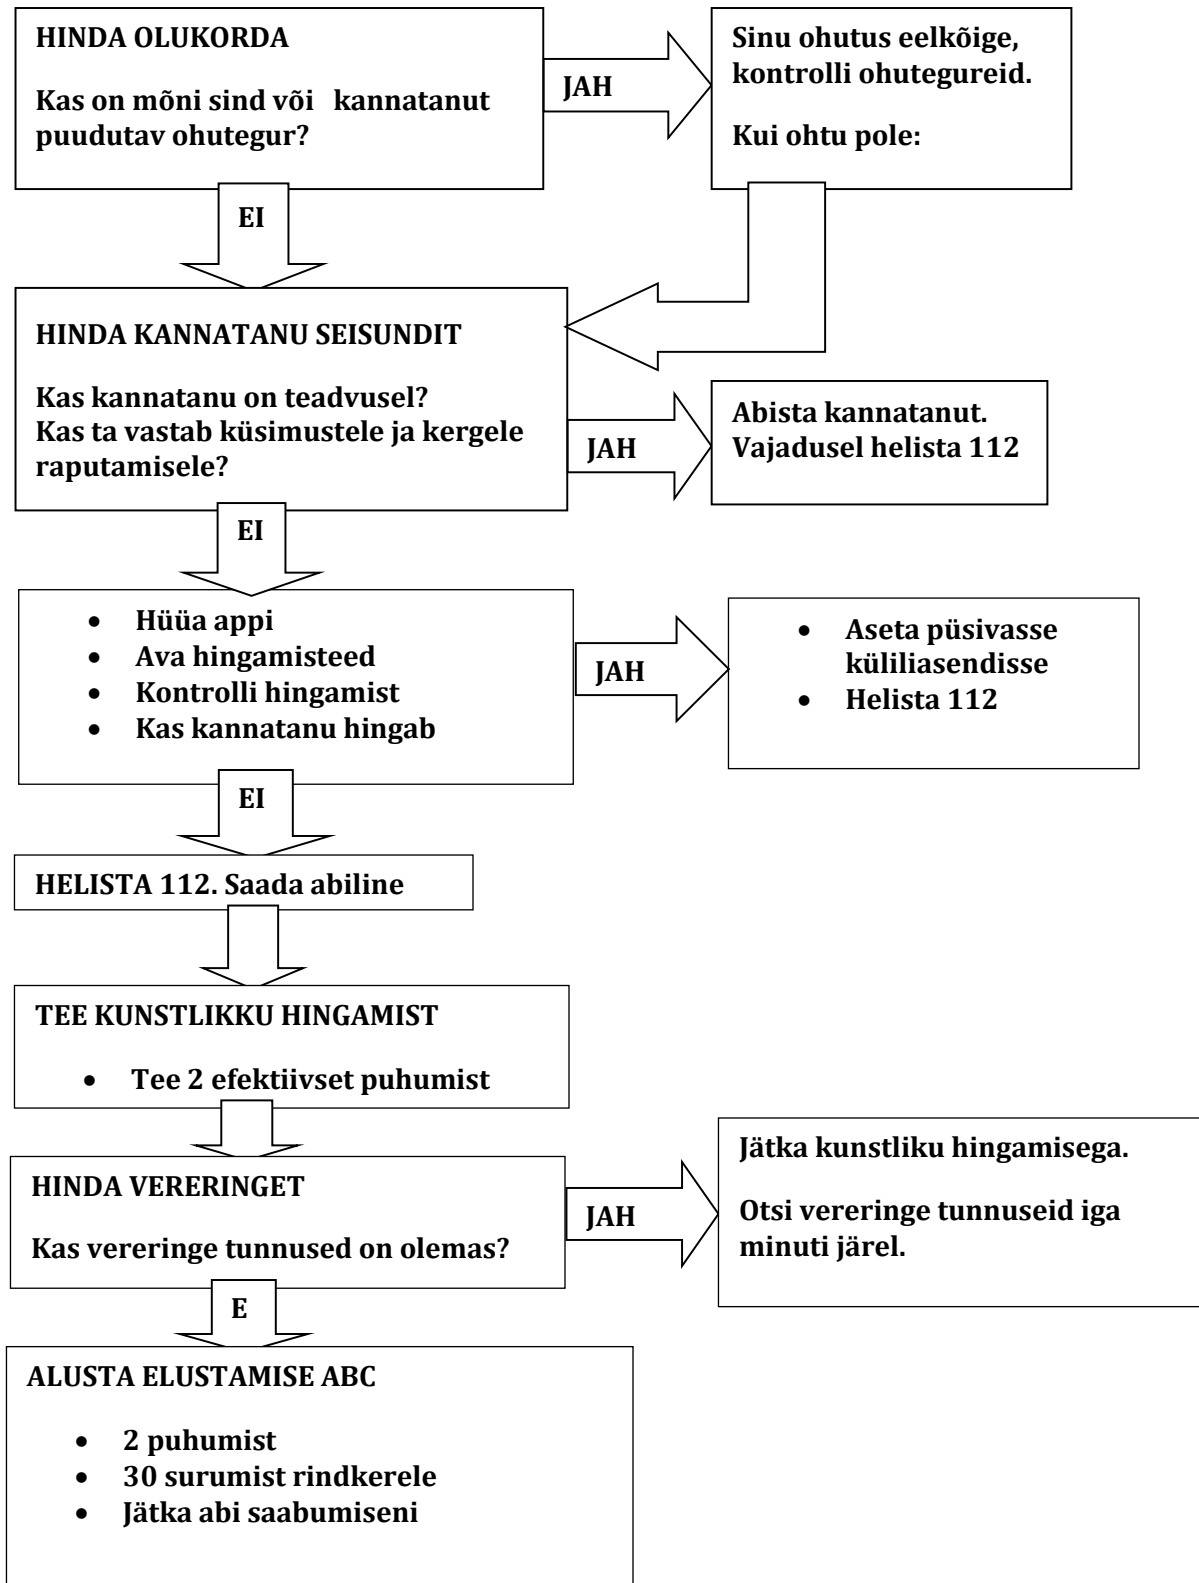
HINDA OLUKORDA

Kas on mõni sind või kannatanut puudutav ohutegur?

JAH

Sinu ohutus eelkõige, kontrolli ohutegureid.

Kui ohtu pole:

EI

HINDA KANNATANU SEISUNDIT

Kas kannatanu on teadvusel?
Kas ta vastab küsimustele ja kergele raputamisele?

JAH

Abista kannatanut.
Vajadusel helista 112

EI

- Hüüa appi
- Ava hingamisteed
- Kontrolli hingamist
- Kas kannatanu hingab

JAH

- Aseta püsivasse küliliasendisse
- Helista 112

EI

HELISTA 112. Saada abiline

TEE KUNSTLIKKU HINGAMIST

- Tee 2 efektiivset puhumist

HINDA VERERINGET

Kas vereringe tunnused on olemas?

JAH

Jätka kunstliku hingamisega.

Otsi vereringe tunnuseid iga minuti järel.

E

ALUSTA ELUSTAMISE ABC

- 2 puhumist
- 30 surumist rindkerele
- Jätka abi saabumiseni